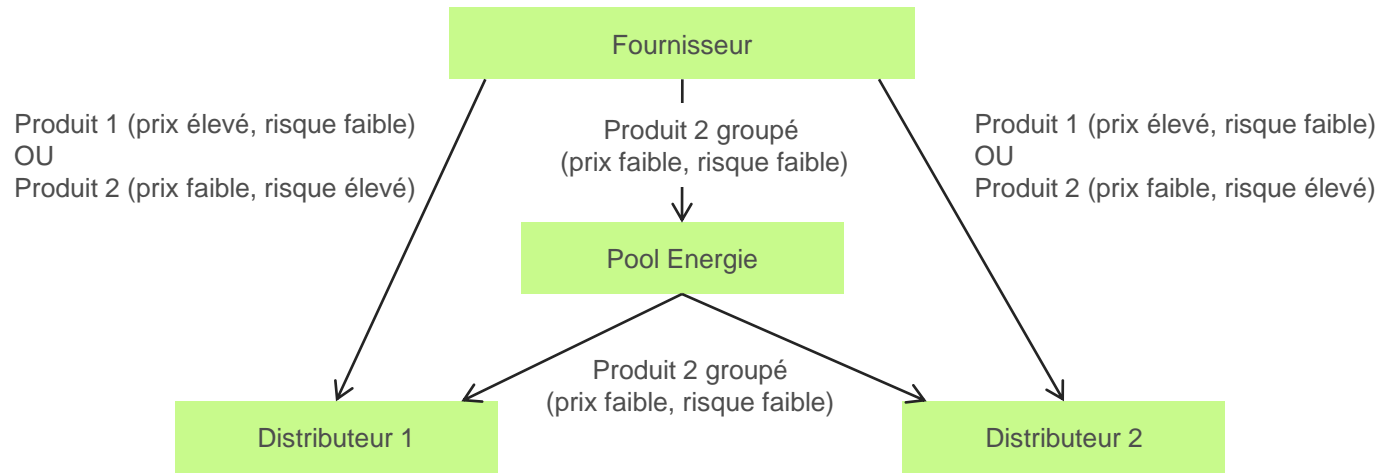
Fournisseur

Produit 1 (prix élevé, risque faible)
OU
Produit 2 (prix faible, risque élevé)

Produit 2 groupé
(prix faible, risque faible)

Produit 1 (prix élevé, risque faible)
OU
Produit 2 (prix faible, risque élevé)

Pool Energie

Produit 2 groupé
(prix faible, risque faible)

Distributeur 1

Distributeur 2